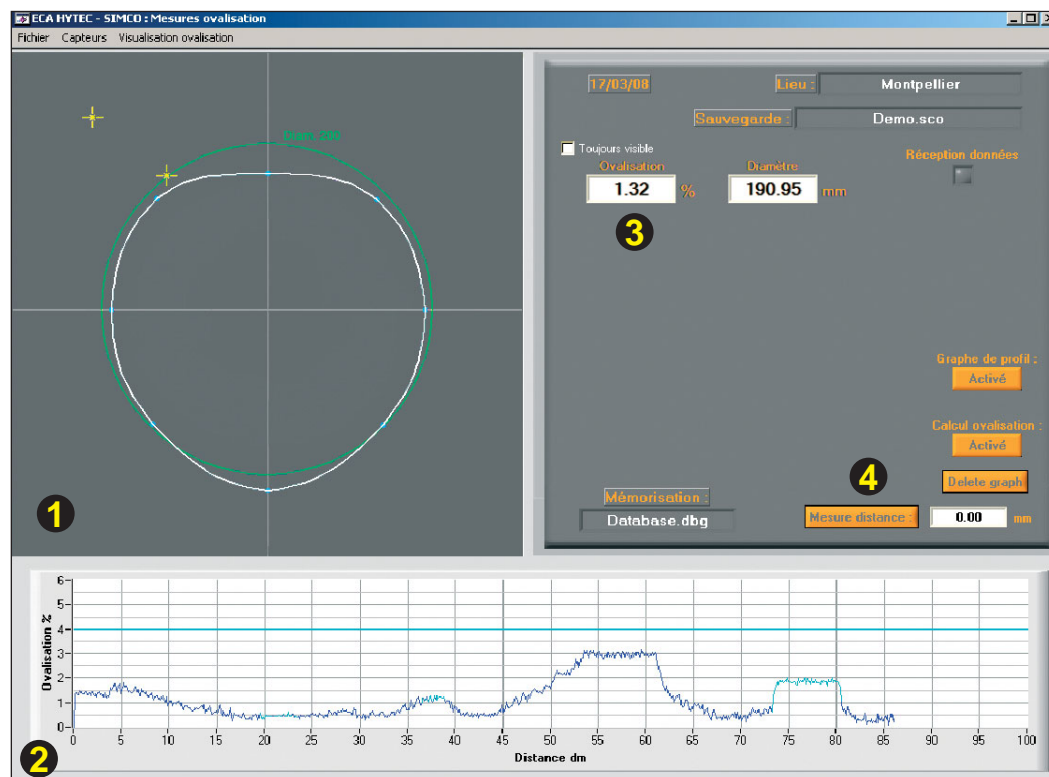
ECA HYTEC - SIMCO : Mesures ovalisation

Fichier Capteurs Visualisation ovalisation

Diam 200

1

17/03/08

Lieu : Montpellier

Sauvegarde : Demo.sco

Toujours visible

Ovalisation 1.32 %

Diamètre 190.95 mm

Réception données

3

Graphe de profil : Activé

Calcul ovalisation : Activé

4

Delete graph

Mémorisation : Database.dbg

Mesure distance : 0.00 mm

Ovalisation %

6
5
4
3
2
1
0

0 5 10 15 20 25 30 35 40 45 50 55 60 65 70 75 80 85 90 95 100

Distance dm

2